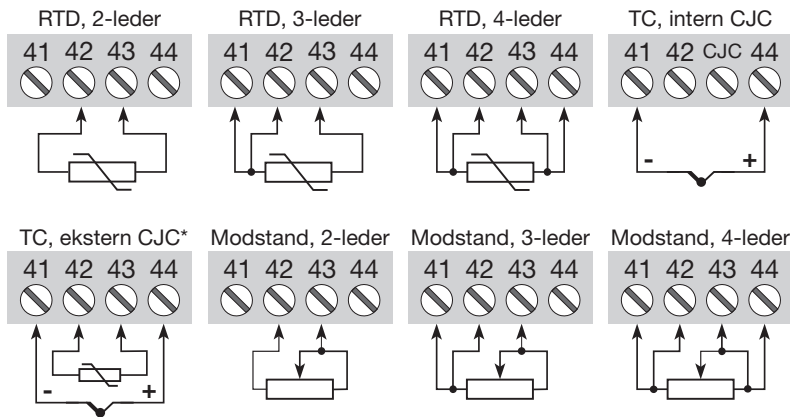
RTD, 2-leder
41 42 43 44

RTD, 3-leder
41 42 43 44

RTD, 4-leder
41 42 43 44

TC, intern CJC
41 42 CJC 44
- +

TC, ekstern CJC*
41 42 43 44
- +

Modstand, 2-leder
41 42 43 44

Modstand, 3-leder
41 42 43 44

Modstand, 4-leder
41 42 43 44